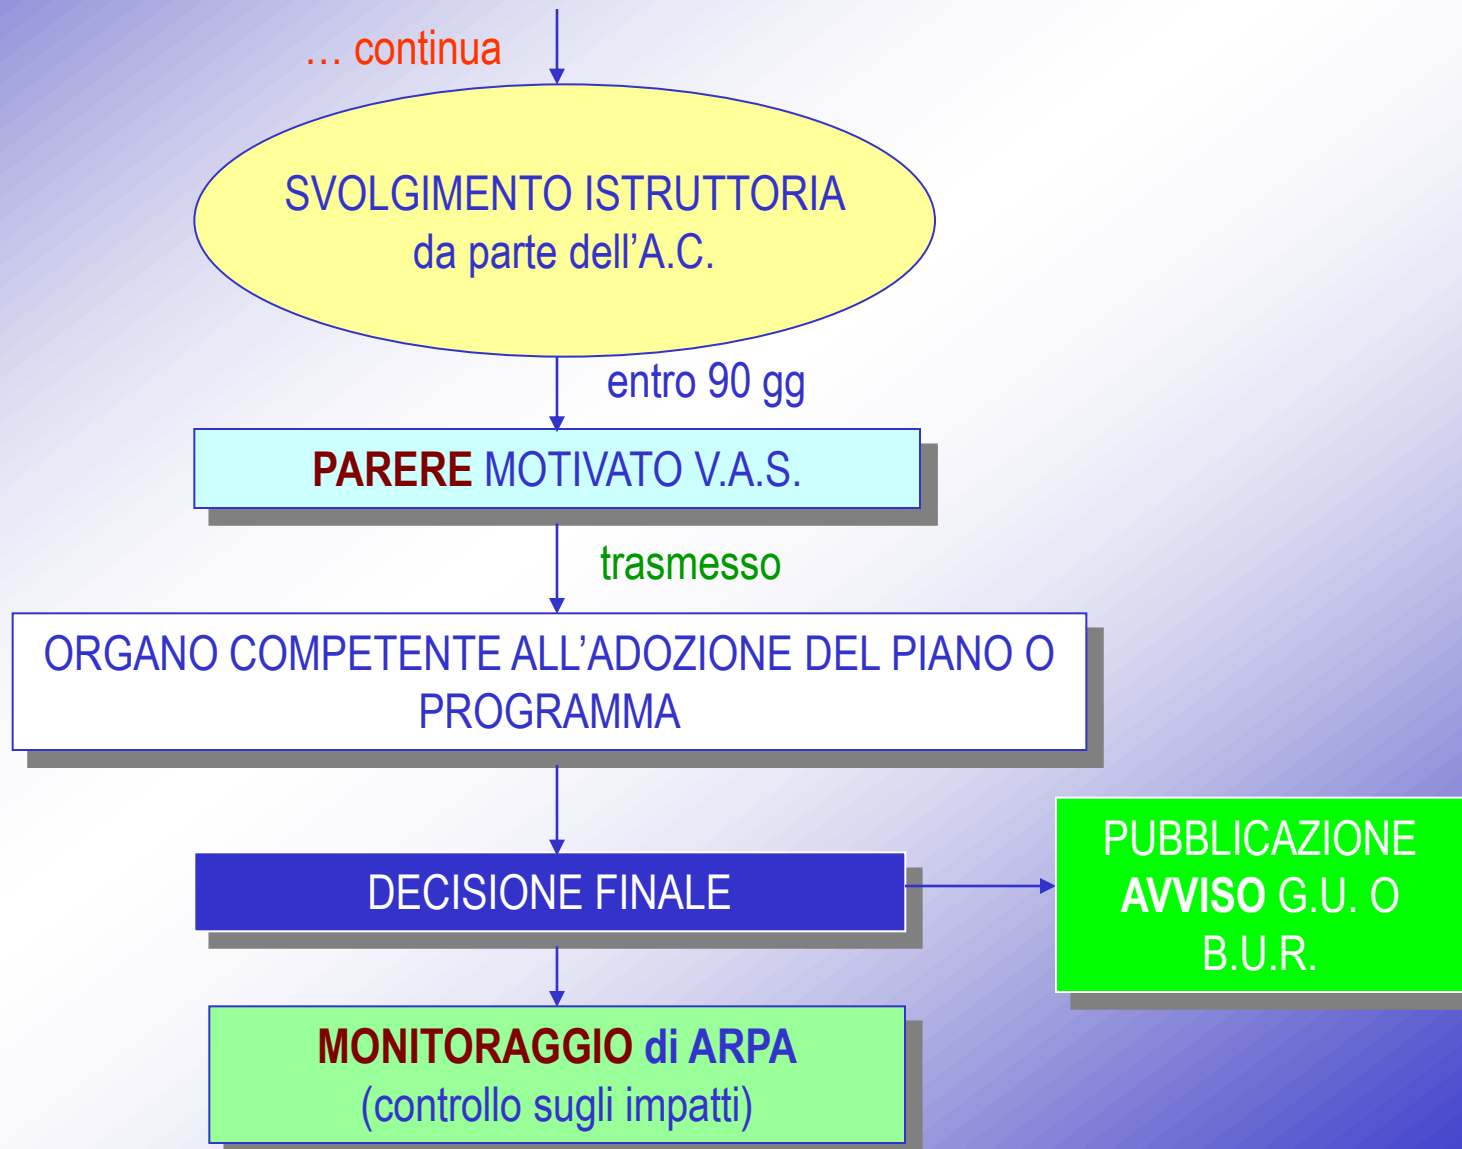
… continua

SVOLGIMENTO ISTRUTTORIA da parte dell’A.C.

entro 90 gg

PARERE MOTIVATO V.A.S.

trasmesso

ORGANO COMPETENTE ALL’ADOZIONE DEL PIANO O PROGRAMMA

DECISIONE FINALE

PUBBLICAZIONE AVVISO G.U. O B.U.R.

MONITORAGGIO di ARPA (controllo sugli impatti)